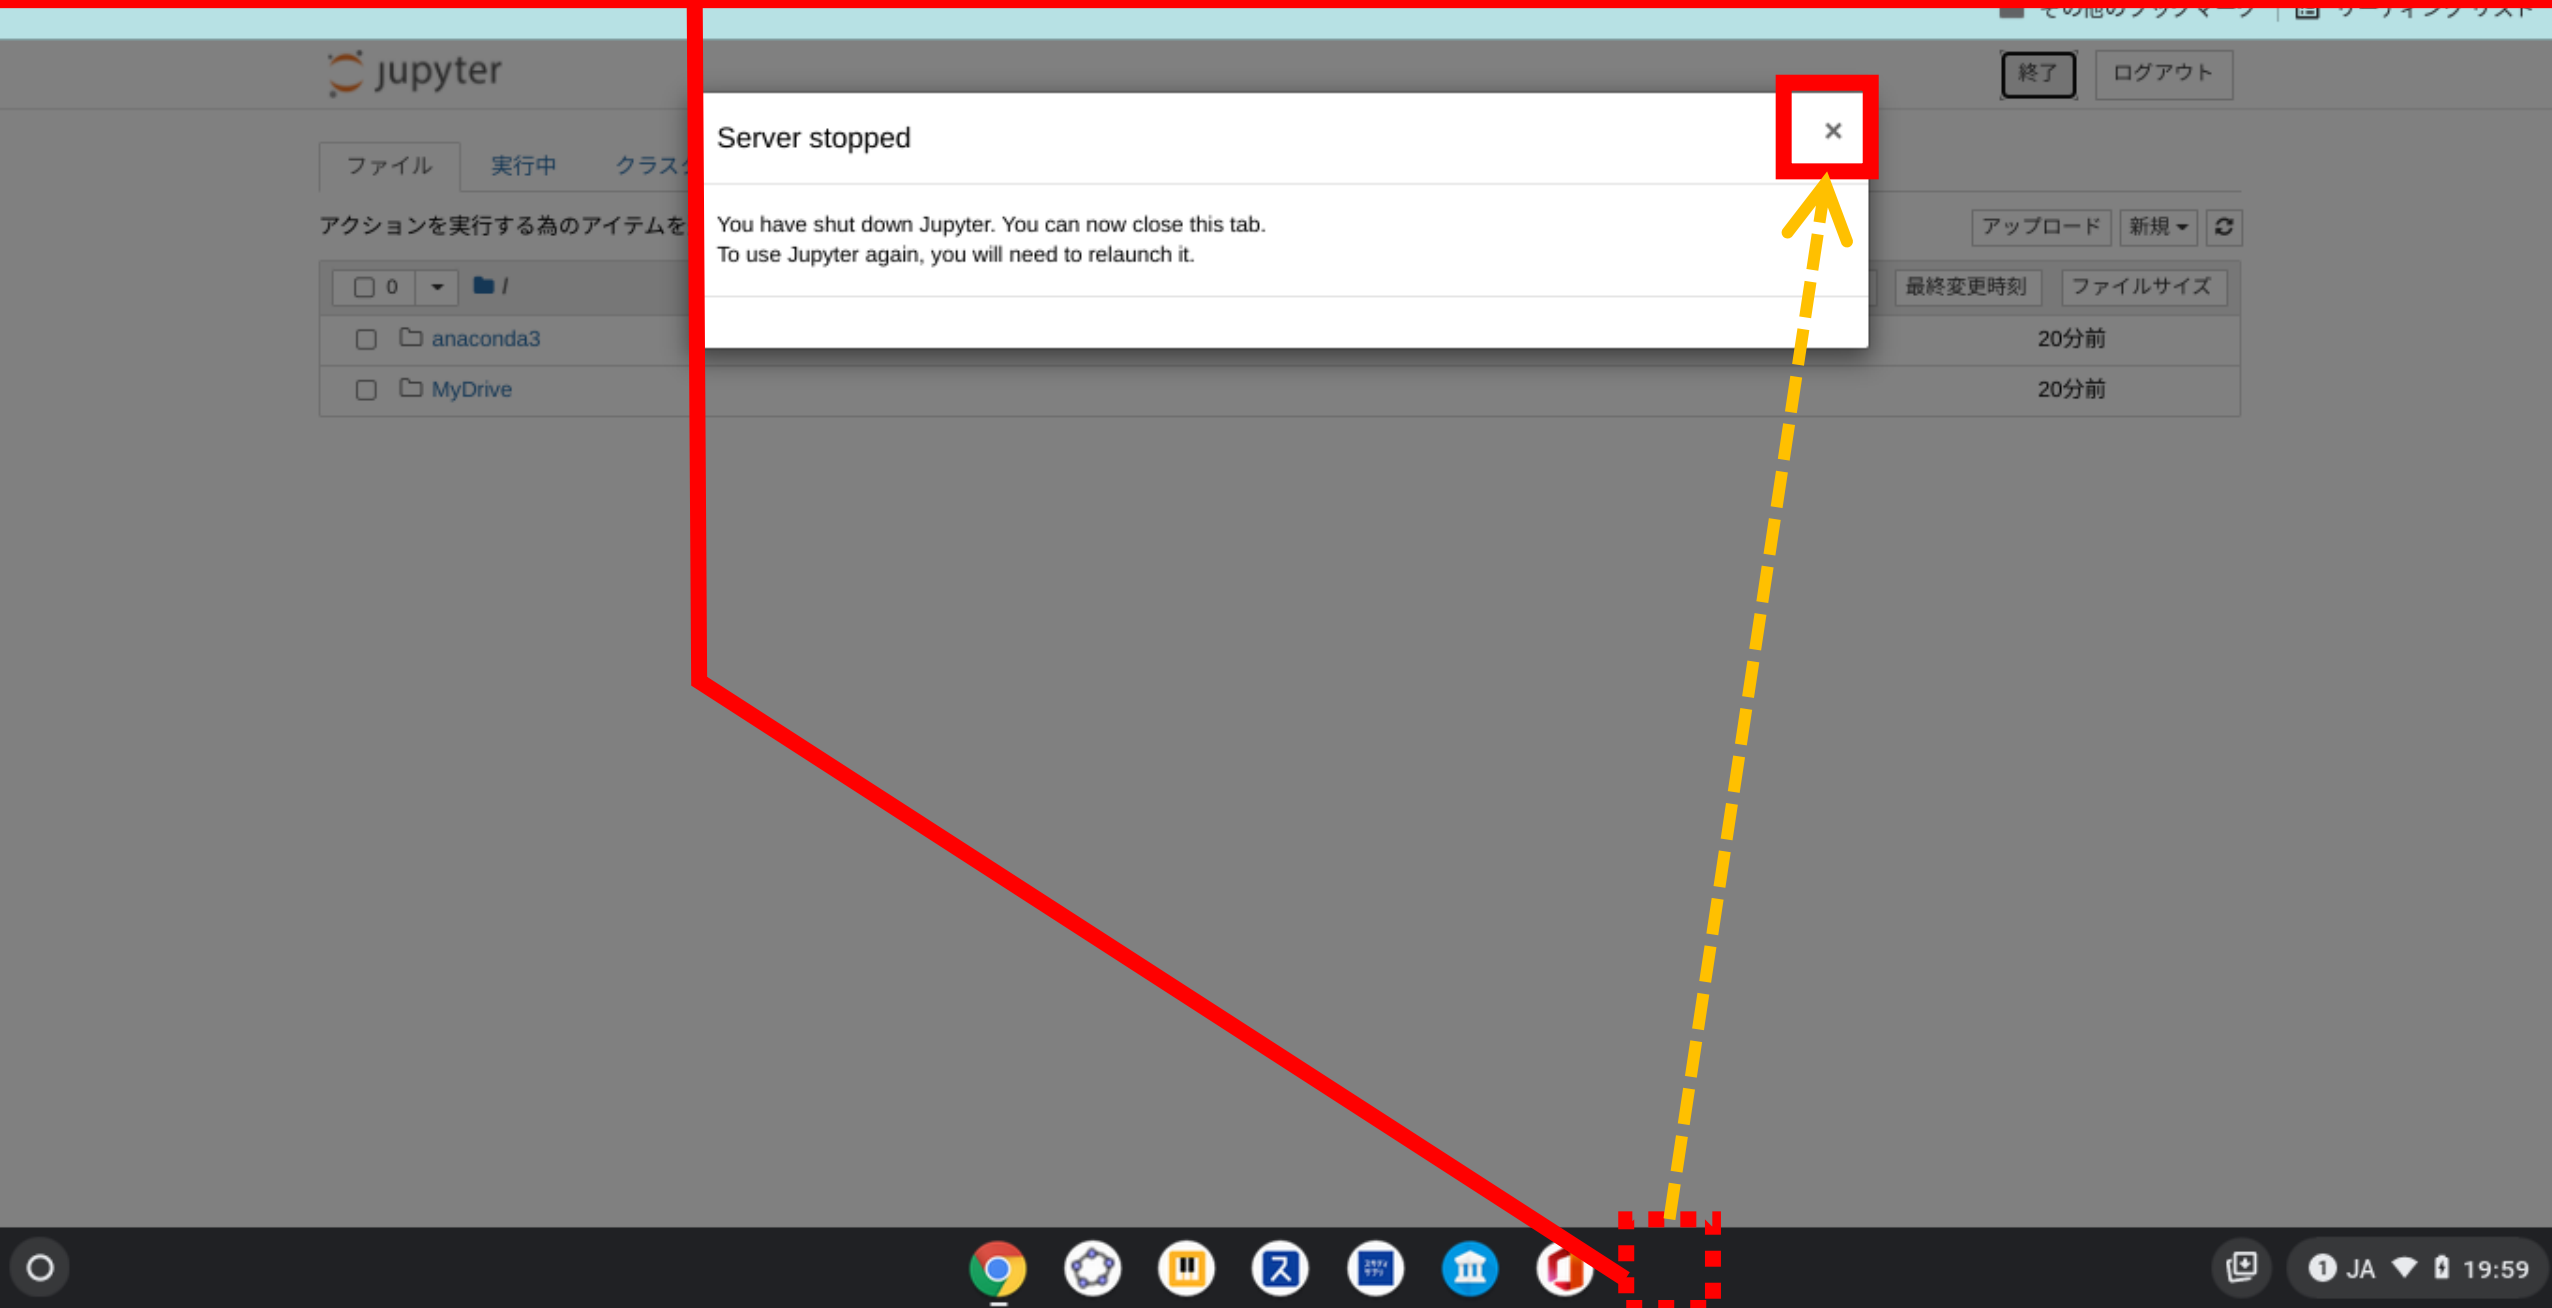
jupyter

終了 ログアウト

ファイル 実行中 クラス

アクションを実行する為のアイテムを

アップロード 新規 

0 /

最終変更時刻 ファイルサイズ

anaconda3 20分前

MyDrive 20分前

Server stopped

×

You have shut down Jupyter. You can now close this tab.
To use Jupyter again, you will need to relaunch it.

1 JA 19:59